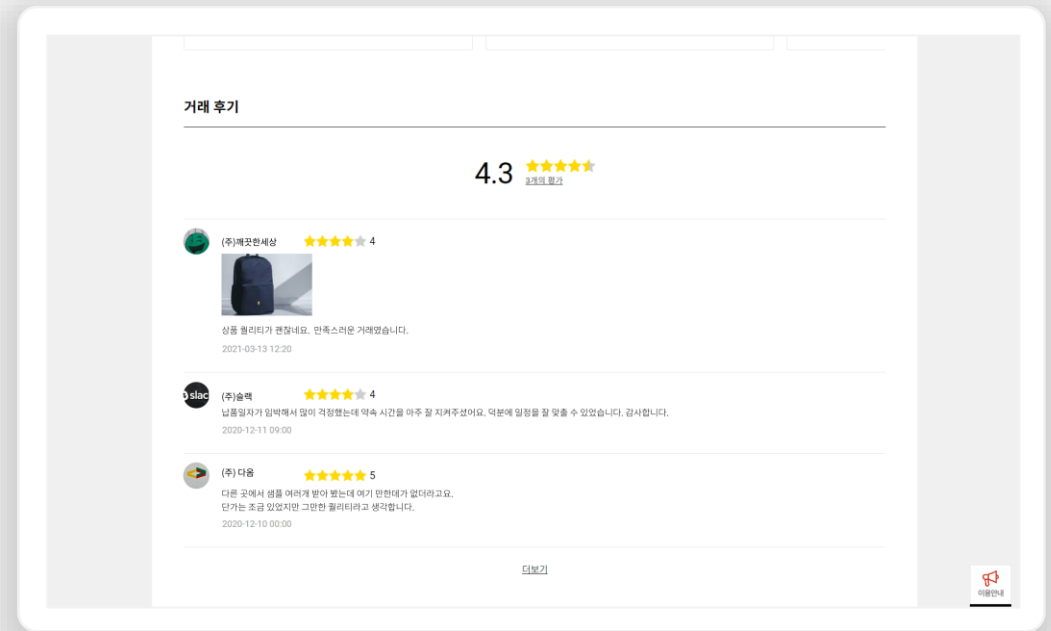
거래 후기

4.3
3개의 평가

(주)깨끗한세상 4
상품 퀄리티가 괜찮네요. 만족스러운 거래였습니다.
2021-03-13 12:20

slac
(주)슬랙 4
납품일자가 임박해서 많이 걱정했는데 약속 시간을 아주 잘 지켜주셨어요. 덕분에 일정을 잘 맞출 수 있었습니다. 감사합니다.
2020-12-11 09:00

(주) 다움 5
다른 곳에서 샘플 여러개 받아 봤는데 여기 만한데가 없더라고요.
단가는 조금 있었지만 그만한 퀄리티라고 생각합니다.
2020-12-10 00:00

더보기

이용안내